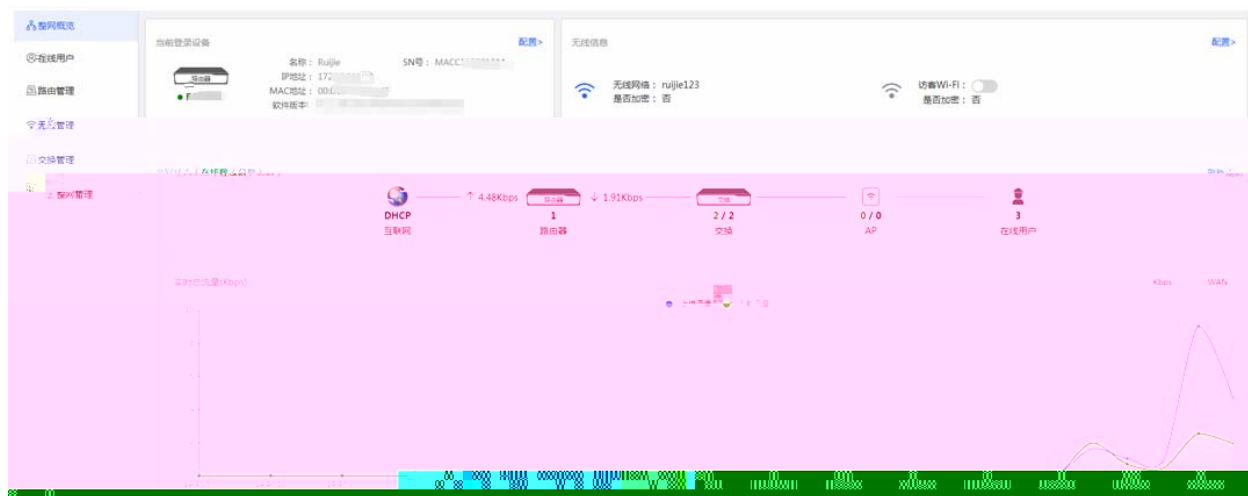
整网概览
在线用户
路由管理
无线管理
交换管理
整网管理

当前登录设备
配置>
名称：Ruijie
SN号：MACC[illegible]
IP地址：172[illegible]
MAC地址：00:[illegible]
软件版本：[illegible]
路由器

无线信息
配置>
无线网络：ruijie123
是否加密：否
访客Wi-Fi：
是否加密：否

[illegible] 在线数 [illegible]

DHCP
互联网
↑ 4.48Kbps
路由器
1
路由器
↓ 1.91Kbps
交换
2 / 2
交换
0 / 0
AP
3
在线用户

实时总流量(Kbps)
Kbps
WAN
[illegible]